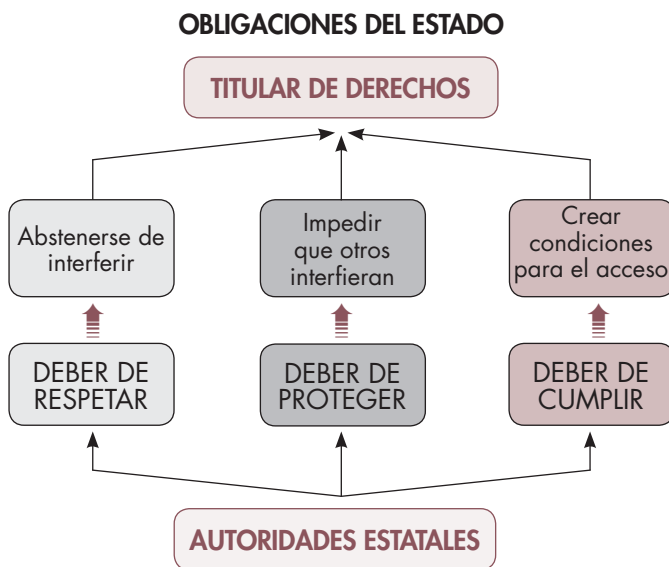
OBLIGACIONES DEL ESTADO

TITULAR DE DERECHOS

Abstenerse de interferir

Impedir que otros interfieran

Crear condiciones para el acceso

DEBER DE RESPETAR

DEBER DE PROTEGER

DEBER DE CUMPLIR

AUTORIDADES ESTATALES